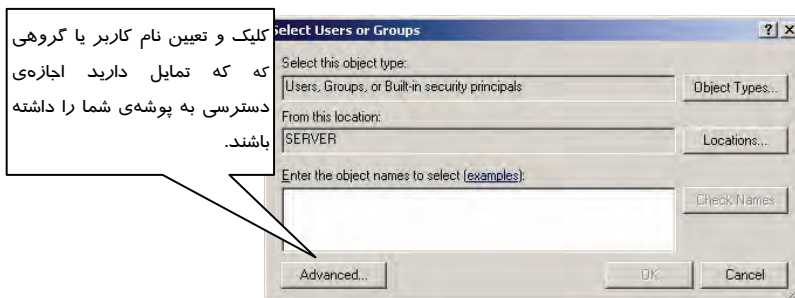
کلیک و تعیین نام کاربر یا گروهی که که تمایل دارید اجازه‌ی دسترسی به پوشه‌ی شما را داشته باشند.

elect Users or Groups

?
X

Select this object type:
Users, Groups, or Built-in security principals
Object Types...

From this location:
SERVER
Locations...

Enter the object names to select (examples):

Check Names

Advanced...
OK
Cancel